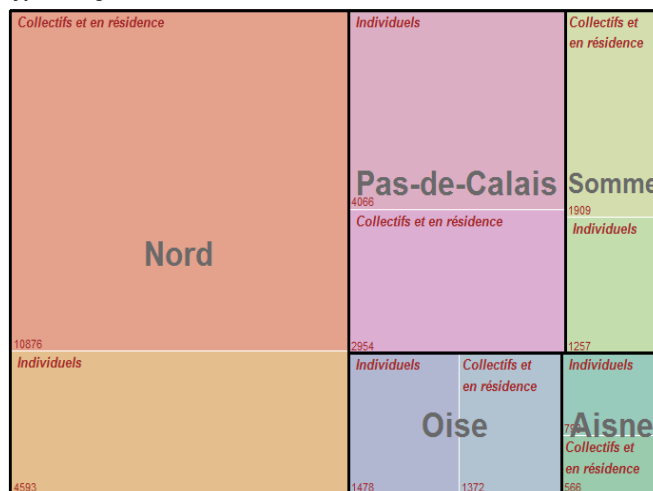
Collectifs et en résidence

Nord

10876

Individuels

4593

Individuels

Pas-de-Calais

4066

Collectifs et en résidence

2954

Collectifs et en résidence

Somme

1909

Individuels

1257

Individuels

Oise

1478

Collectifs et en résidence

1372

Individuels

Aisne

79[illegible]

Collectifs et en résidence

566